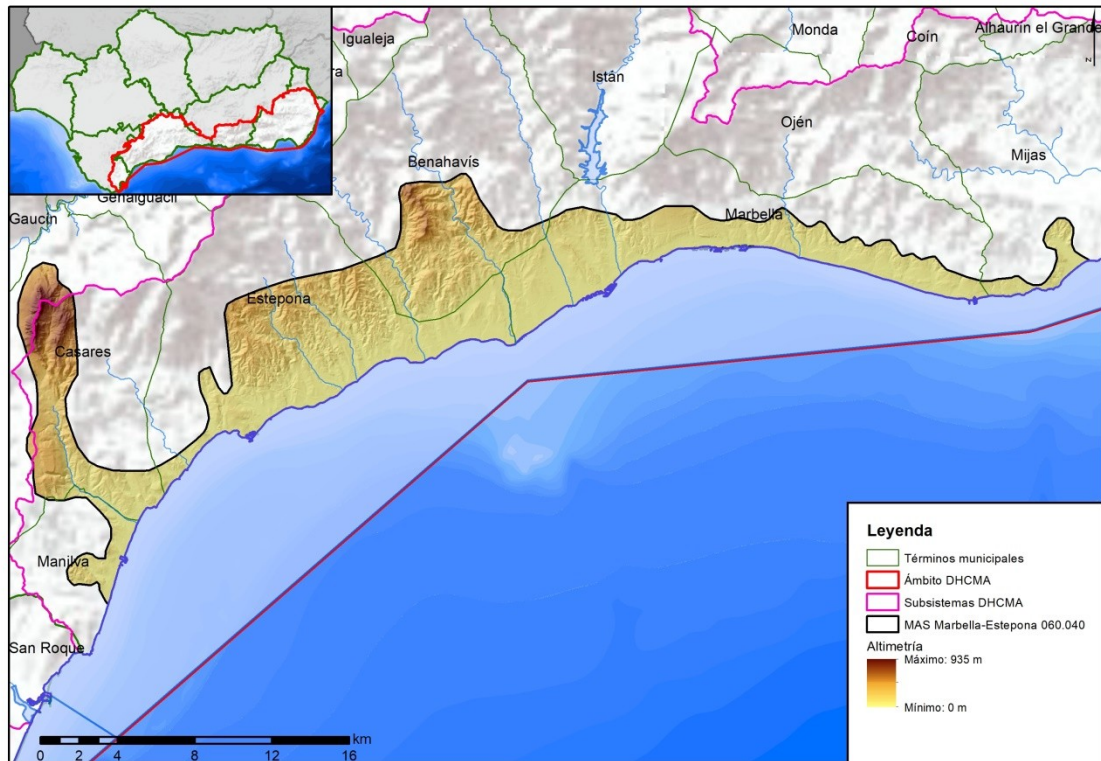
Igualeja
Monda
Coín
Alhaurín el Grande
Istán
Ojén
Mijas
Benahavís
Genalguacil
Gaucín
Marbella
Estepona
Casares
Manilva
San Roque

Leyenda
Términos municipales
Ámbito DHCMA
Subsistemas DHCMA
MAS Marbella-Estepona 060.040
Altimetría
Máximo: 935 m
Mínimo: 0 m

0 2 4 8 12 16 km